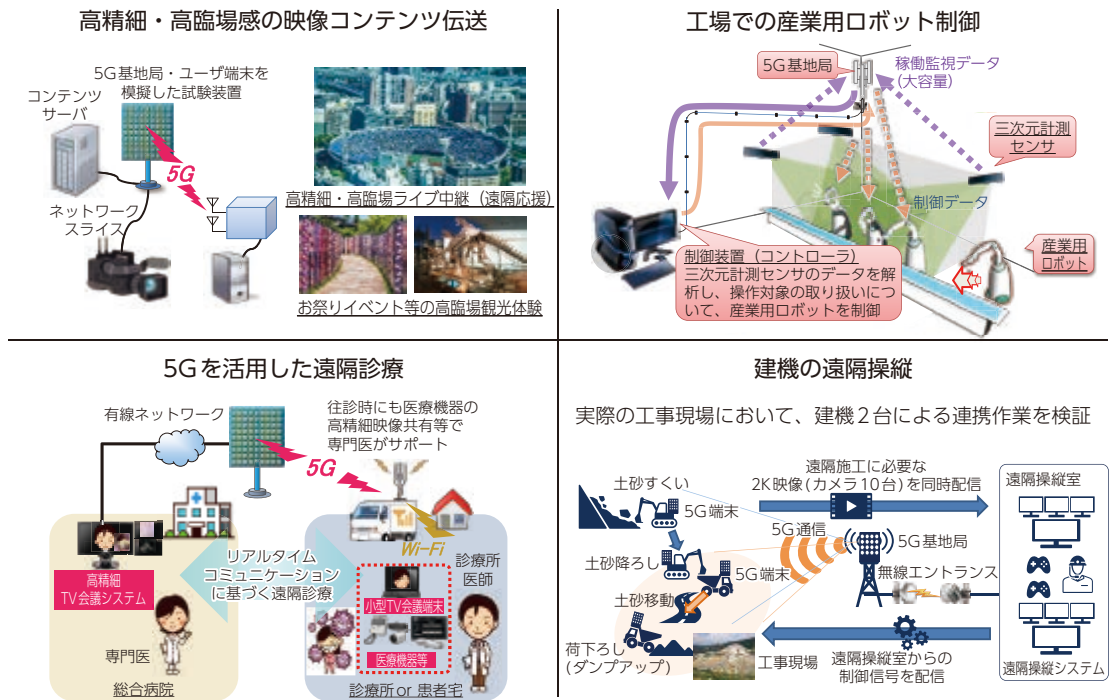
高精細・高臨場感の映像コンテンツ伝送

5G基地局・ユーザ端末を模擬した試験装置

コンテンツサーバ

5G

ネットワークスライス

高精細・高臨場ライブ中継（遠隔応援）

お祭りイベント等の高臨場観光体験

工場での産業用ロボット制御

5G基地局

稼働監視データ（大容量）

三次元計測センサ

制御データ

制御装置（コントローラ）
三次元計測センサのデータを解析し、操作対象の取り扱いについて、産業用ロボットを制御

産業用ロボット

5Gを活用した遠隔診療

有線ネットワーク

往診時にも医療機器の高精細映像共有等で専門医がサポート

5G

Wi-Fi

高精細 TV会議システム

リアルタイムコミュニケーションに基づく遠隔診療

小型TV会議端末

医療機器等

診療所医師

専門医

総合病院

診療所 or 患者宅

建機の遠隔操縦

実際の工事現場において、建機２台による連携作業を検証

土砂すくい

5G端末

遠隔施工に必要な2K映像（カメラ10台）を同時配信

遠隔操縦室

5G通信

5G基地局

土砂降ろし

5G端末

無線エントランス

土砂移動

荷下ろし（ダンプアップ）

工事現場

遠隔操縦室からの制御信号を配信

遠隔操縦システム